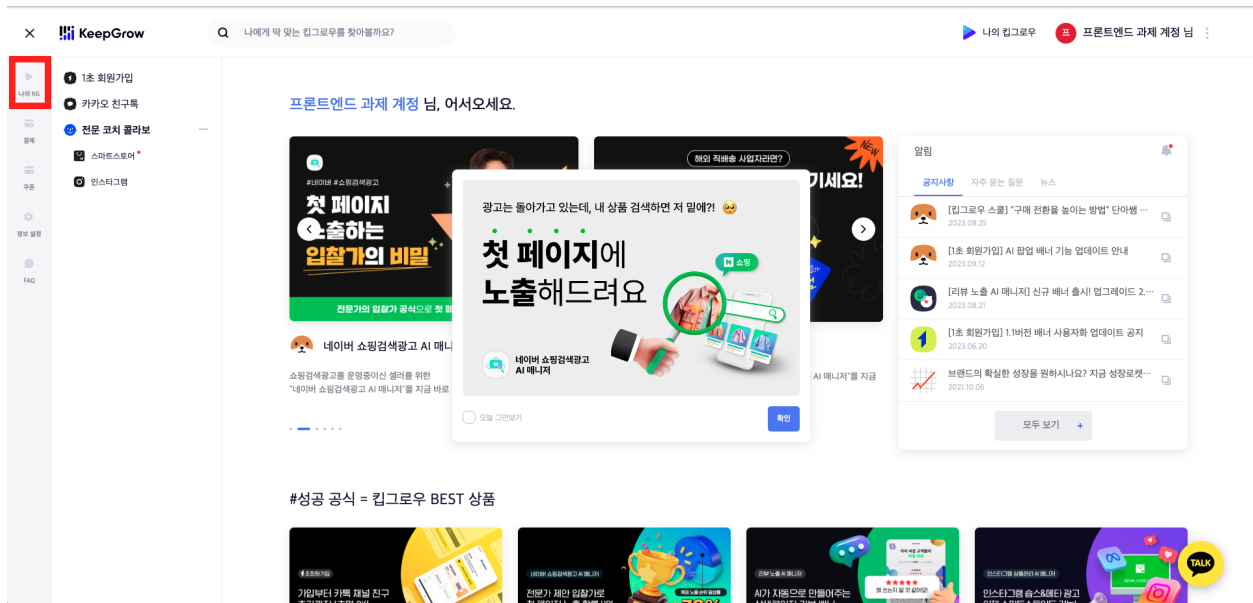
KeepGrow

나에게 딱 맞는 킵그로우를 찾아볼까요?

나의 킵그로우

프론트엔드 과제 계정 님

나의 KG
결제
쿠폰
정보 설정
FAQ

1초 회원가입
카카오 친구톡
전문 코치 콜라보
스마트스토어
인스타그램

프론트엔드 과제 계정 님, 어서오세요.

#네이버 #쇼핑검색광고
첫 페이지 노출하는 입찰가의 비밀
전문가의 입찰가 공식으로 첫 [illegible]

해외 직배송 사업자라면?
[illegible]기세요!
NEW

네이버 쇼핑검색광고 AI 매니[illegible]

쇼핑검색광고를 운영중이신 셀러를 위한
"네이버 쇼핑검색광고 AI 매니저"를 지금 바로 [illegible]

AI 매니저"를 지금

광고는 돌아가고 있는데, 내 상품 검색하면 저 밑에?! 🥺

첫 페이지에 노출해드려요

N 쇼핑

네이버 쇼핑검색광고 AI 매니저

오늘 그만보기

확인

알림

공지사항 자주 묻는 질문 뉴스

[킵그로우 스쿨] "구매 전환을 높이는 방법" 단아쌤 ...
2023.08.25

[1초 회원가입] AI 팝업 배너 기능 업데이트 안내
2023.09.12

[리뷰 노출 AI 매니저] 신규 배너 출시! 업그레이드 2....
2023.08.21

[1초 회원가입] 1.1버전 배너 사용자화 업데이트 공지
2023.06.20

브랜드의 확실한 성장을 원하시나요? 지금 성장로켓...
2021.10.06

모두 보기 +

#성공 공식 = 킵그로우 BEST 상품

가입부터 카톡 채널 친구
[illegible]

전문가 제안 입찰가로
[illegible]

AI가 자동으로 만들어주는
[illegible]

인스타그램 숏&메타 광고
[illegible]

TALK